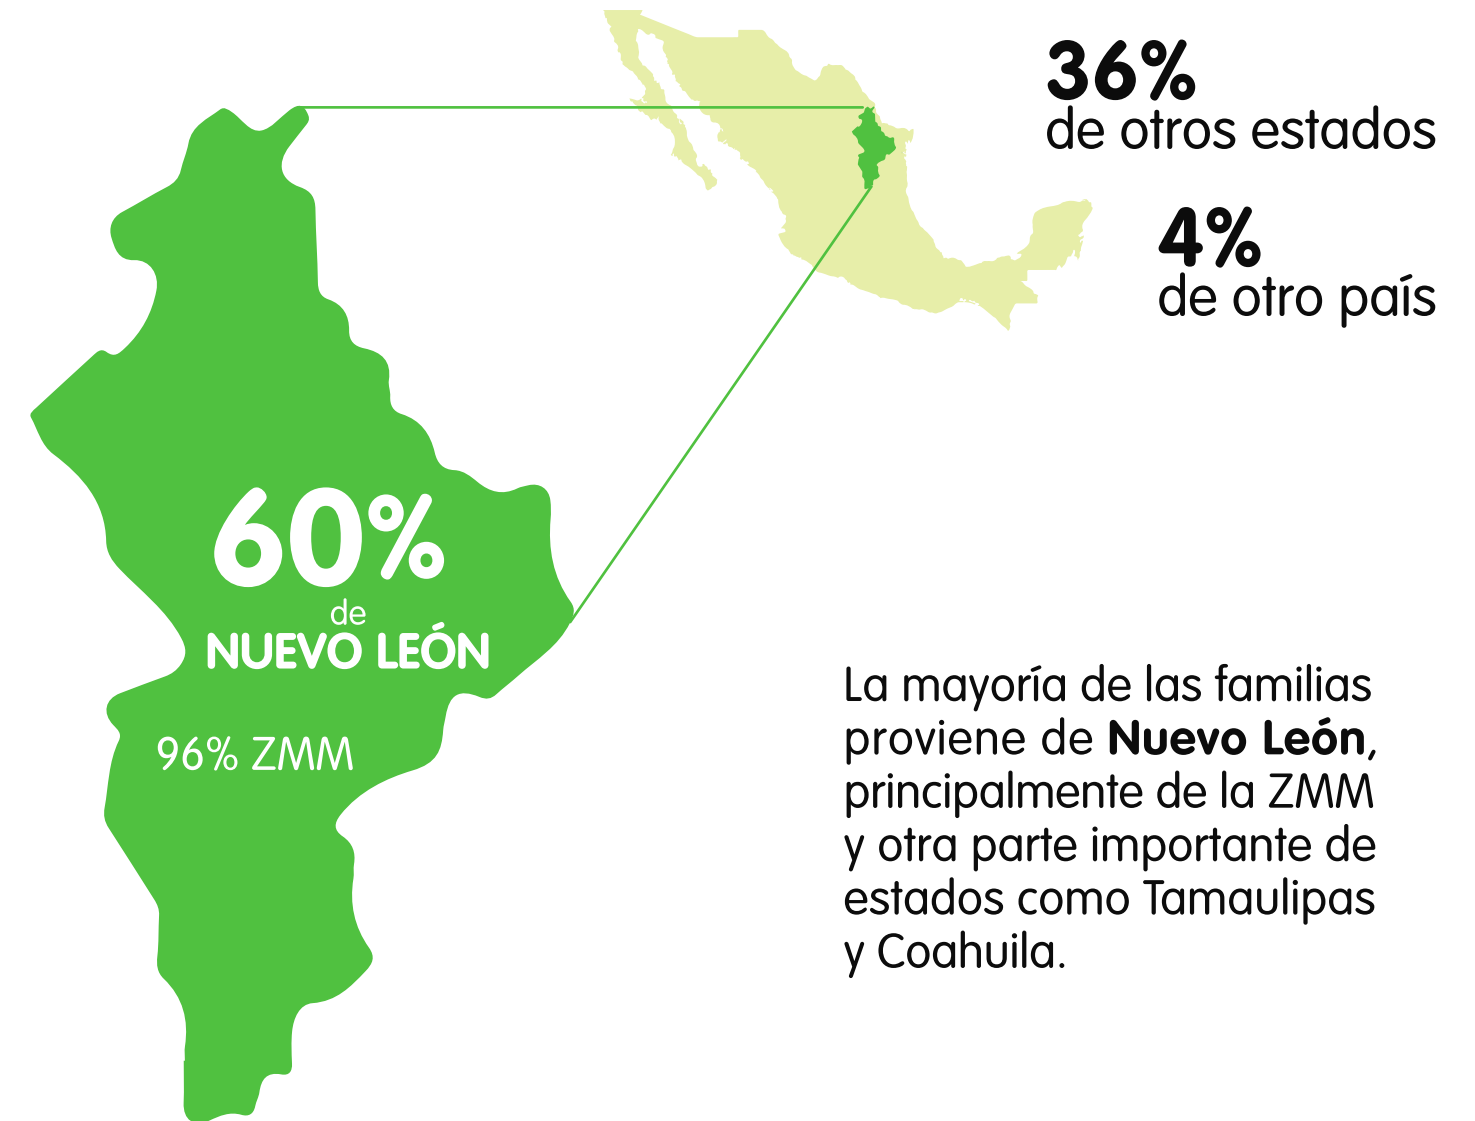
36%
de otros estados

4%
de otro país

60%
de
NUEVO LEÓN

96% ZMM

La mayoría de las familias proviene de **Nuevo León**, principalmente de la ZMM y otra parte importante de estados como Tamaulipas y Coahuila.